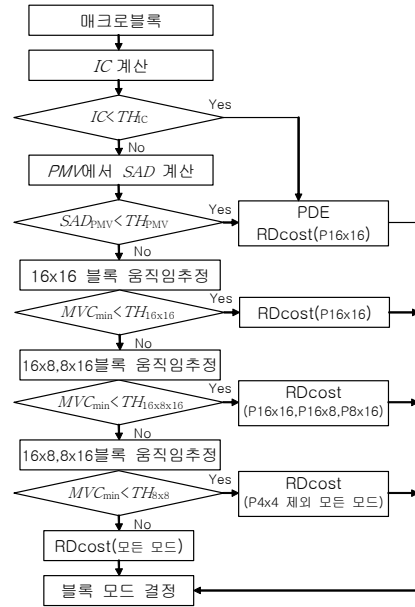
매크로블록

$IC$ 계산

$IC < TH_{IC}$

Yes

No

$PMV$에서 $SAD$ 계산

$SAD_{PMV} < TH_{PMV}$

Yes

PDE RDcost(P16x16)

No

16x16 블록 움직임추정

$MVC_{min} < TH_{16x16}$

Yes

RDcost(P16x16)

No

16x8,8x16블록 움직임추정

$MVC_{min} < TH_{16x8x16}$

Yes

RDcost (P16x16,P16x8,P8x16)

No

16x8,8x16블록 움직임추정

$MVC_{min} < TH_{8x8}$

Yes

RDcost (P4x4 제외 모든 모드)

No

RDcost(모든 모드)

블록 모드 결정